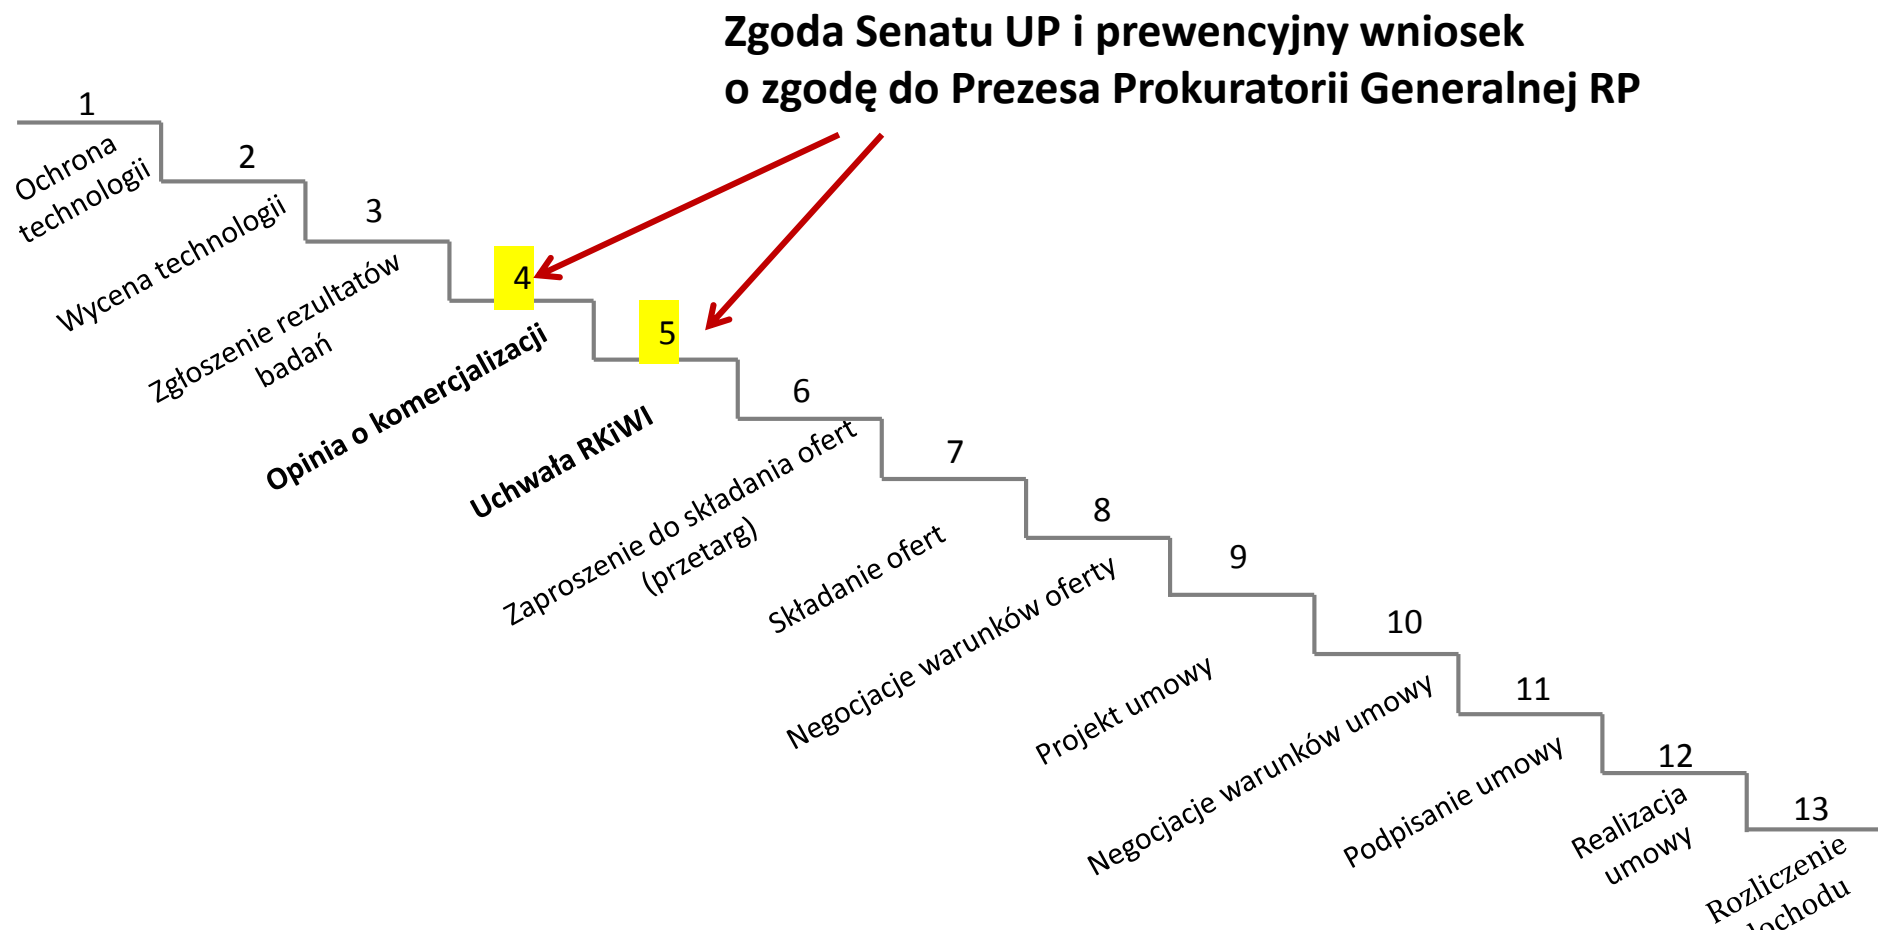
Zgoda Senatu UP i prewencyjny wniosek o zgodę do Prezesa Prokuratorii Generalnej RP

1
Ochrona technologii

2
Wycena technologii

3
Zgłoszenie rezultatów badań

4
Opinia o komercjalizacji

5
Uchwała RKiWI

6
Zaproszenie do składania ofert (przetarg)

7
Składanie ofert

8
Negocjacje warunków oferty

9
Projekt umowy

10
Negocjacje warunków umowy

11
Podpisanie umowy

12
Realizacja umowy

13
Rozliczenie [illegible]ochodu